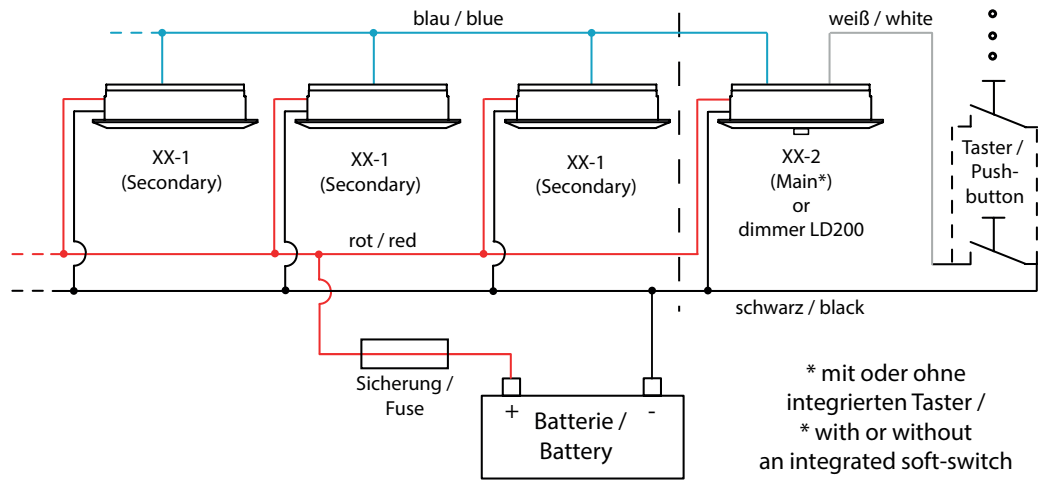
blau / blue

weiß / white

XX-1
(Secondary)

XX-1
(Secondary)

XX-1
(Secondary)

XX-2
(Main*)
or
dimmer LD200

Taster /
Push-
button

rot / red

schwarz / black

Sicherung /
Fuse

+

-

Batterie /
Battery

* mit oder ohne
integrierten Taster /
* with or without
an integrated soft-switch